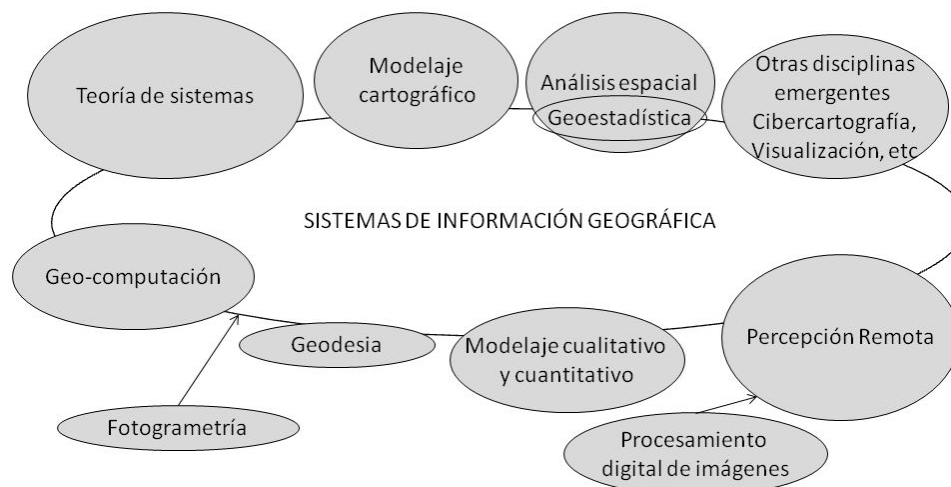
Teoría de sistemas

Modelaje cartográfico

Análisis espacial

Geoestadística

Otras disciplinas emergentes Cibercartografía, Visualización, etc

SISTEMAS DE INFORMACIÓN GEOGRÁFICA

Geo-computación

Geodesia

Modelaje cualitativo y cuantitativo

Percepción Remota

Fotogrametría

Procesamiento digital de imágenes